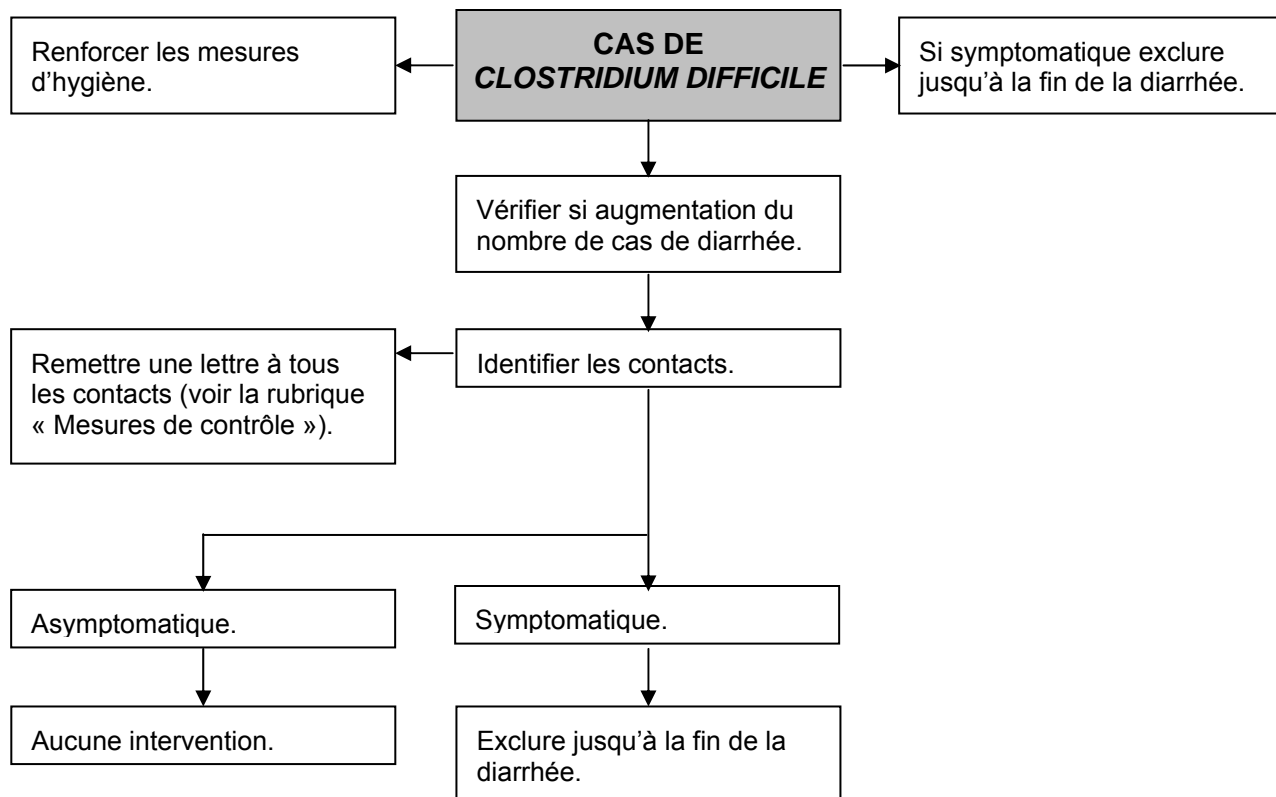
Renforcer les mesures d'hygiène.

CAS DE
*CLOSTRIDIUM DIFFICILE*

Si symptomatique exclure jusqu'à la fin de la diarrhée.

Vérifier si augmentation du nombre de cas de diarrhée.

Remettre une lettre à tous les contacts (voir la rubrique « Mesures de contrôle »).

Identifier les contacts.

Asymptomatique.

Symptomatique.

Aucune intervention.

Exclure jusqu'à la fin de la diarrhée.